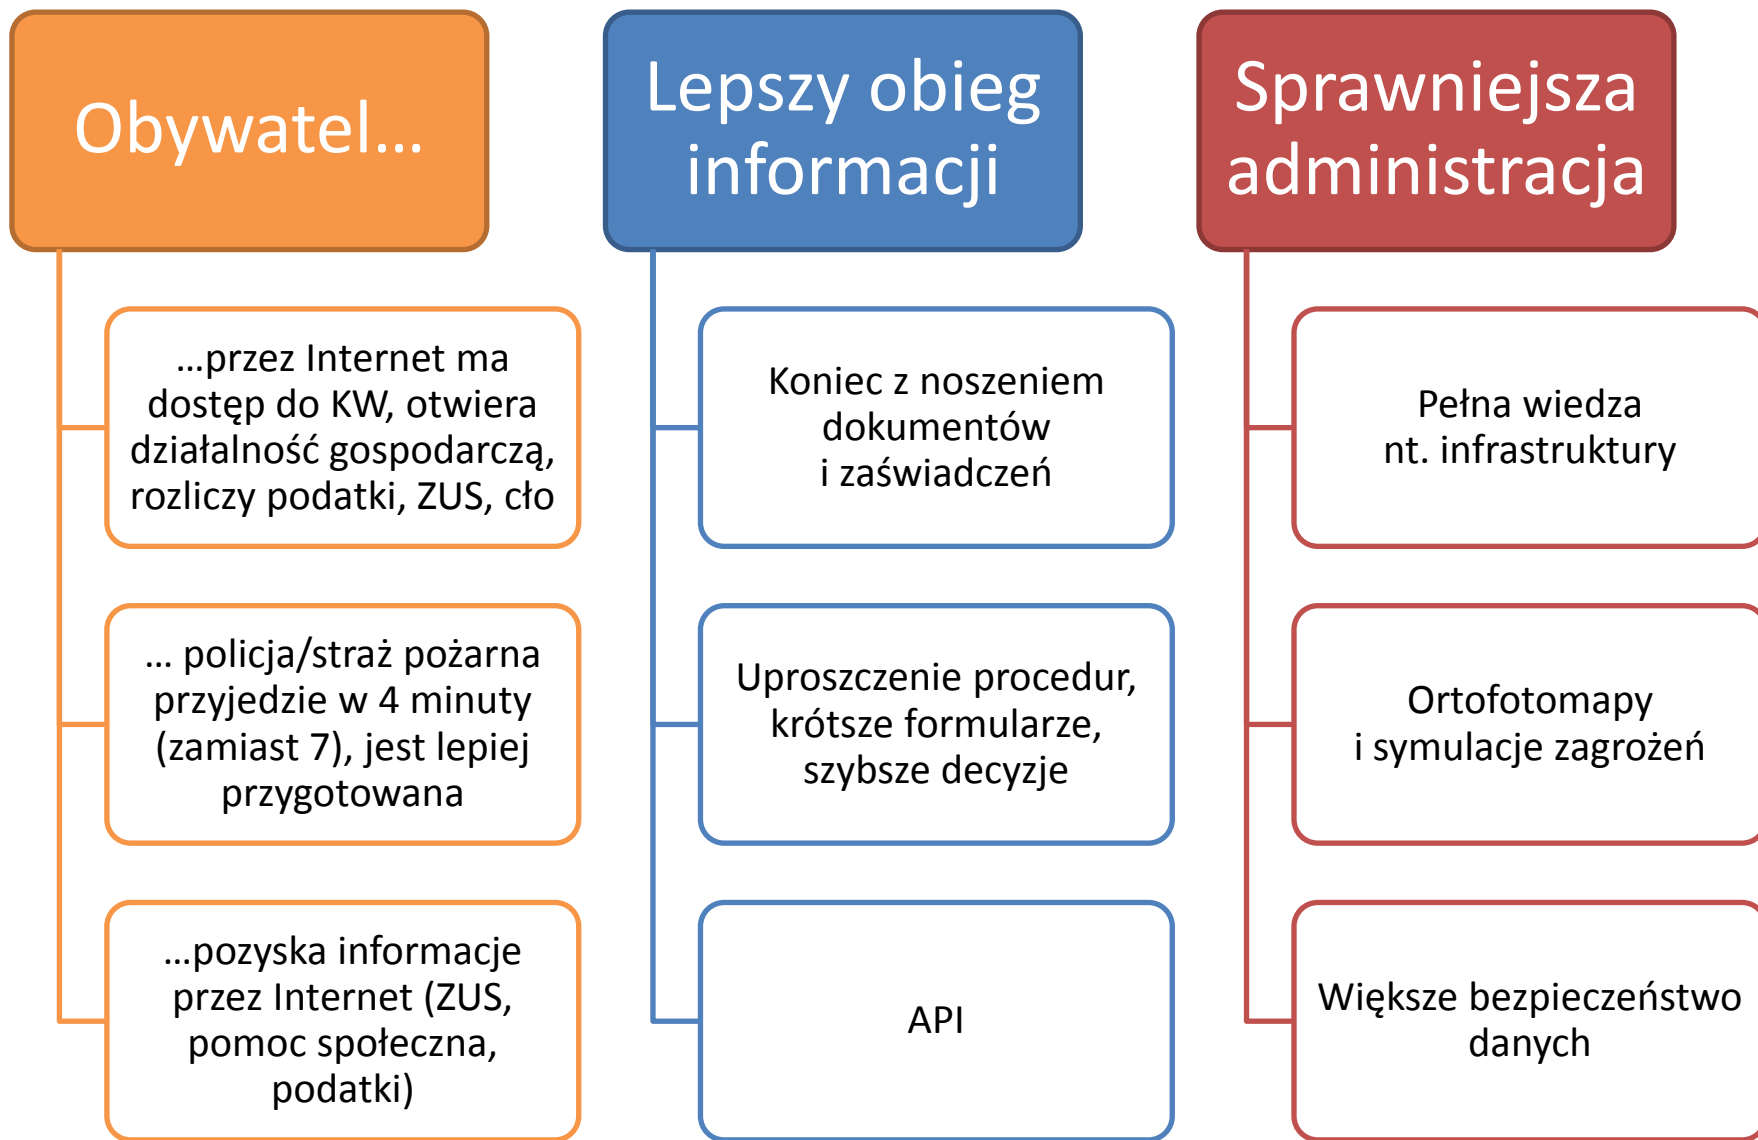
Obywatel…

…przez Internet ma dostęp do KW, otwiera działalność gospodarczą, rozliczy podatki, ZUS, cło

… policja/straż pożarna przyjedzie w 4 minuty (zamiast 7), jest lepiej przygotowana

…pozyska informacje przez Internet (ZUS, pomoc społeczna, podatki)

Lepszy obieg informacji

Koniec z noszeniem dokumentów i zaświadczeń

Uproszczenie procedur, krótsze formularze, szybsze decyzje

API

Sprawniejsza administracja

Pełna wiedza nt. infrastruktury

Ortofotomapy i symulacje zagrożeń

Większe bezpieczeństwo danych